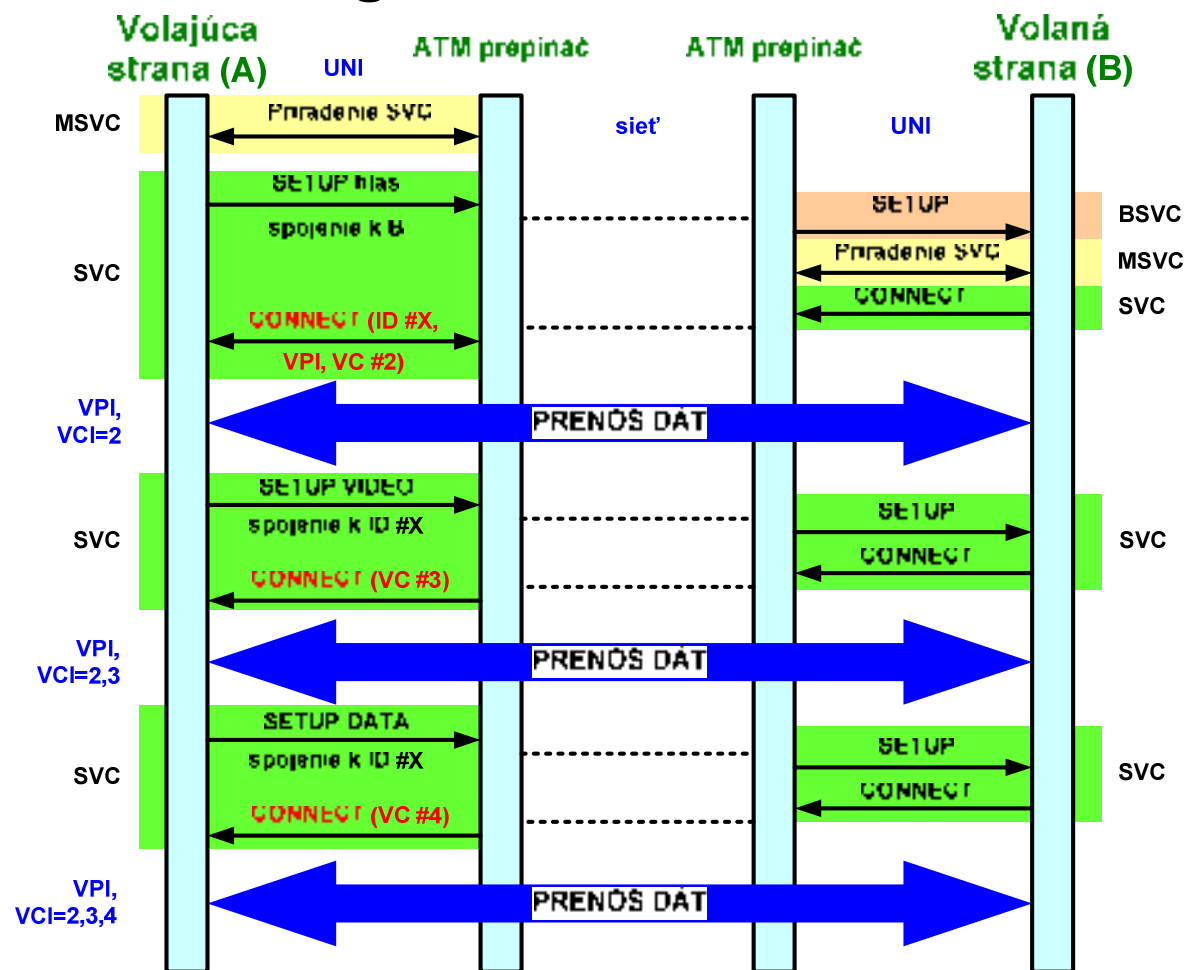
Volajúca strana (A)

UNI

ATM prepínač

ATM prepínač

Volaná strana (B)

MSVC

Priradenie SVC

sieť

UNI

SETUP hlas spojenie k B

SETUP

BSVC

Priradenie SVC

MSVC

SVC

CONNECT

SVC

CONNECT (ID #X, VPI, VC #2)

VPI, VCI=2

PRENOS DÁT

SVC

SETUP VIDEO spojenie k ID #X

SETUP

SVC

CONNECT

CONNECT (VC #3)

VPI, VCI=2,3

PRENOS DÁT

SVC

SETUP DATA spojenie k ID #X

SETUP

SVC

CONNECT

CONNECT (VC #4)

VPI, VCI=2,3,4

PRENOS DÁT